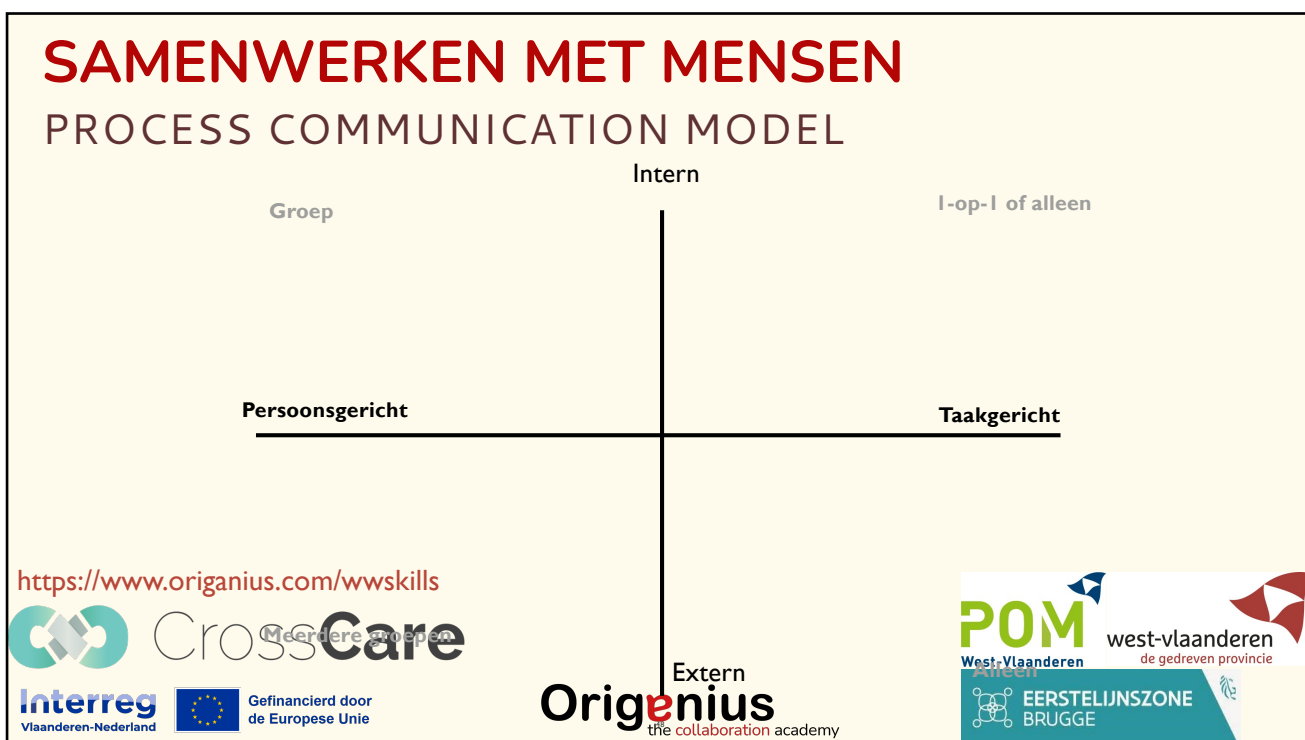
SAMENWERKEN MET MENSEN
PROCESS COMMUNICATION MODEL

Intern

Groep

1-op-1 of alleen

Persoonsgericht

Taakgericht

https://www.origanius.com/wwskills

CrossCare

Meerdere groepen

Extern

Alleen

POM West-Vlaanderen

west-vlaanderen
de gedreven provincie

EERSTELIJNSZONE BRUGGE

Interreg
Vlaanderen-Nederland

Gefinancierd door de Europese Unie

Origenius
the collaboration academy